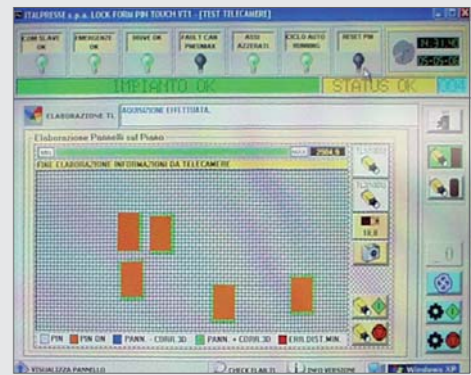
ITALPRESSE s.p.a. LOCK FORM PIN TOUCH FT1 - [TEST TELECAMERE]

COM SLAVE OK
EMERGENZE OK
DRIVE OK
FAULT CAN PWSMAX
ASSI AZZERATI
CICLO AUTO RUNNING
RESET PIN

IMPIANTO OK
STATUS OK

ELABORAZIONE TL
ACQUISIZIONE EFFETTUATA.

Elaborazione Pannelli sul Piano

FINE ELABORAZIONE INFORMAZIONI DA TELECAMERE

2904.9

18.0

PIN
PIN ON
PANN - CORR 3D
PANN + CORR 3D
ERR.DIST MIN

VISUALIZZA PANNELLO
CHECK ELAB TL
INFO VERSIONE
Windows XP